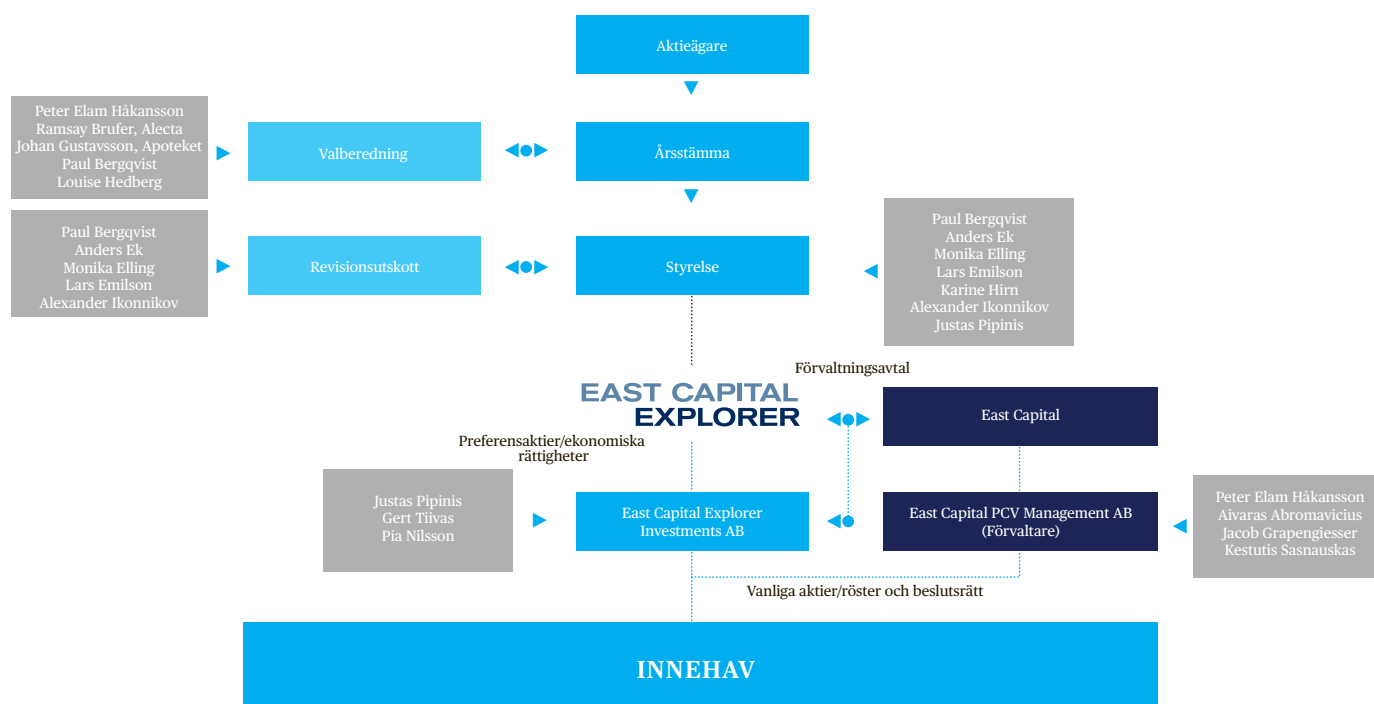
Aktieägare

Peter Elam Håkansson
Ramsay Brufer, Alecta
Johan Gustavsson, Apoteket
Paul Bergqvist
Louise Hedberg

Valberedning

Årsstämma

Paul Bergqvist
Anders Ek
Monika Elling
Lars Emilson
Alexander Ikonnikov

Revisionsutskott

Styrelse

Paul Bergqvist
Anders Ek
Monika Elling
Lars Emilson
Karine Hirn
Alexander Ikonnikov
Justas Pipinis

Förvaltningsavtal

EAST CAPITAL EXPLORER

East Capital

Preferensaktier/ekonomiska rättigheter

Justas Pipinis
Gert Tiivas
Pia Nilsson

East Capital Explorer Investments AB

East Capital PCV Management AB (Förvaltare)

Peter Elam Håkansson
Aivaras Abromavicius
Jacob Grapengiesser
Kestutis Sasnauskas

Vanliga aktier/röster och beslutsrätt

INNEHAV